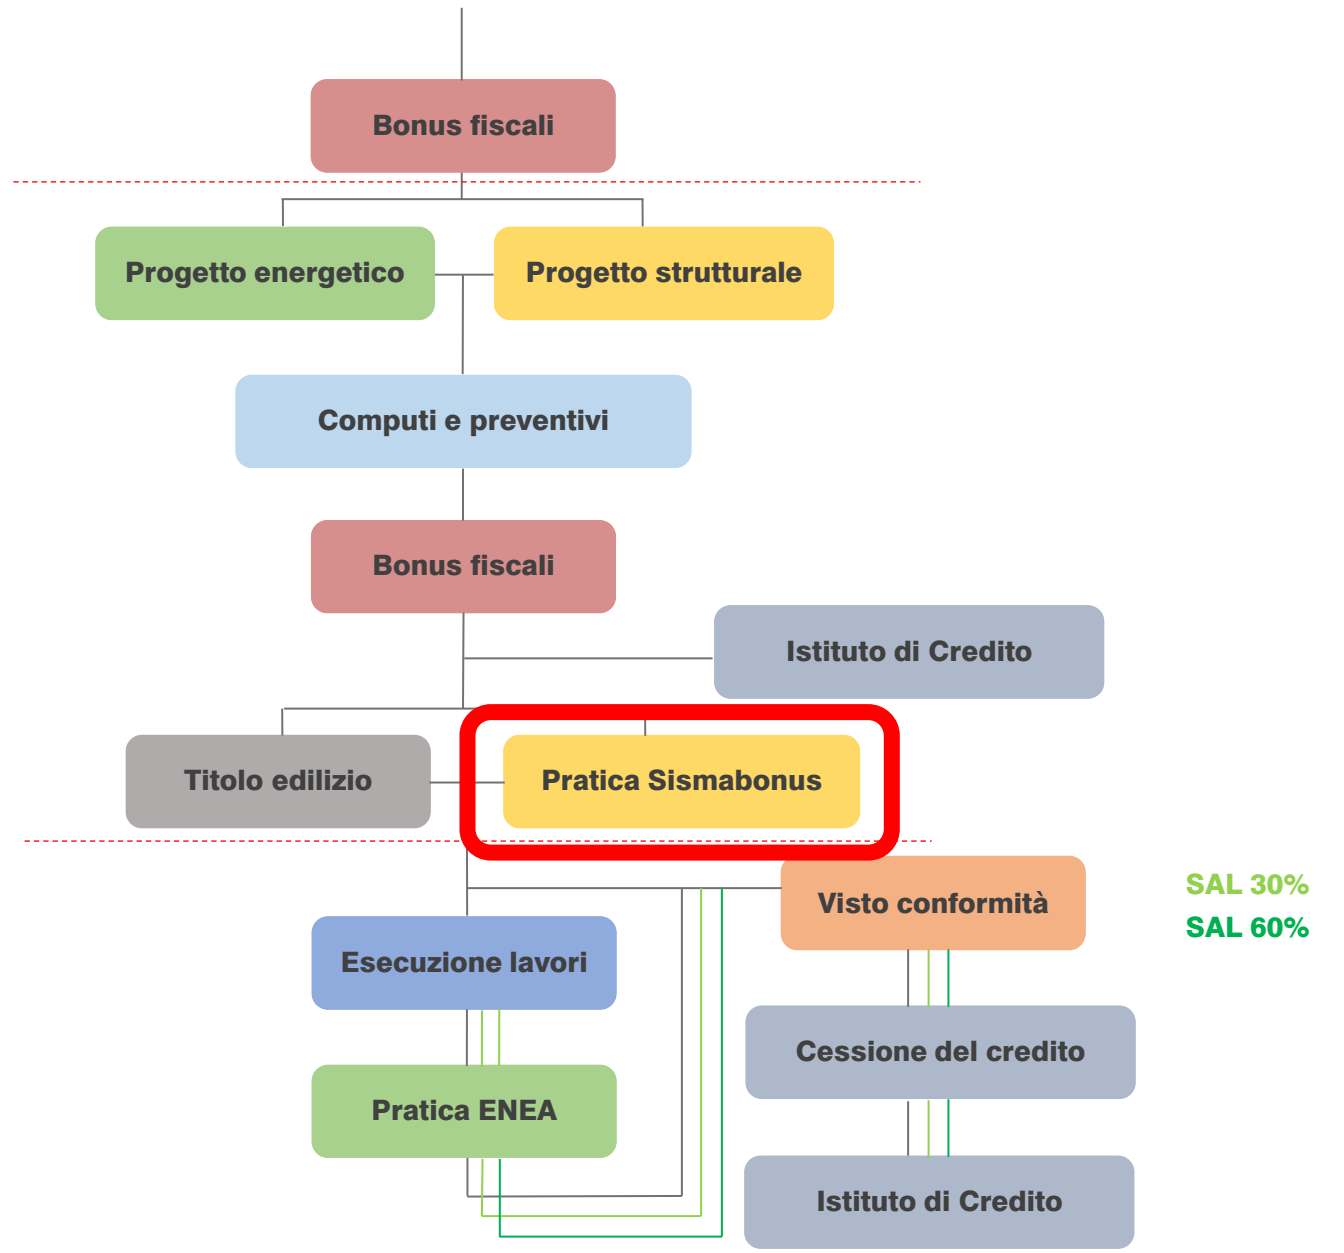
Bonus fiscali

Progetto energetico

Progetto strutturale

Computi e preventivi

Bonus fiscali

Istituto di Credito

Titolo edilizio

Pratica Sismabonus

Visto conformità

SAL 30%

SAL 60%

Esecuzione lavori

Cessione del credito

Pratica ENEA

Istituto di Credito